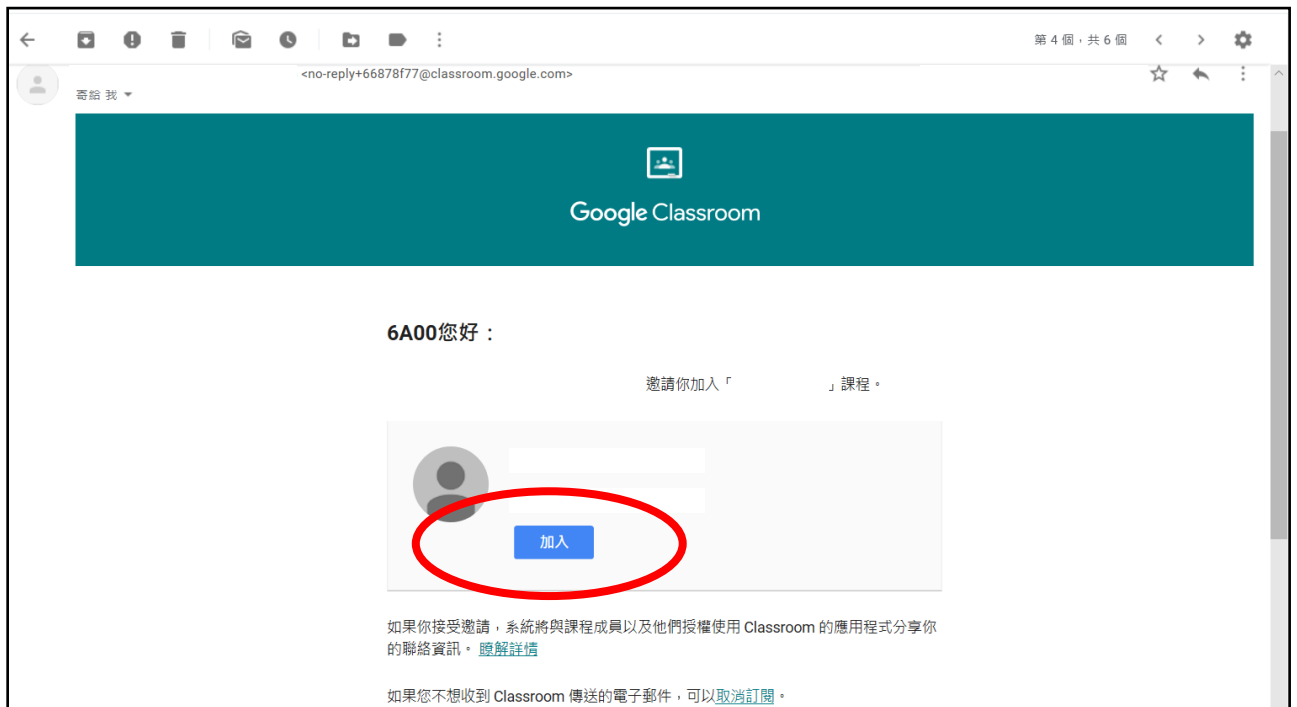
第 4 個，共 6 個

<no-reply+66878f77@classroom.google.com>

寄給 我

Google Classroom

6A00您好：

邀請你加入「 」課程。

加入

如果你接受邀請，系統將與課程成員以及他們授權使用 Classroom 的應用程式分享你的聯絡資訊。瞭解詳情

如果您不想收到 Classroom 傳送的電子郵件，可以取消訂閱。